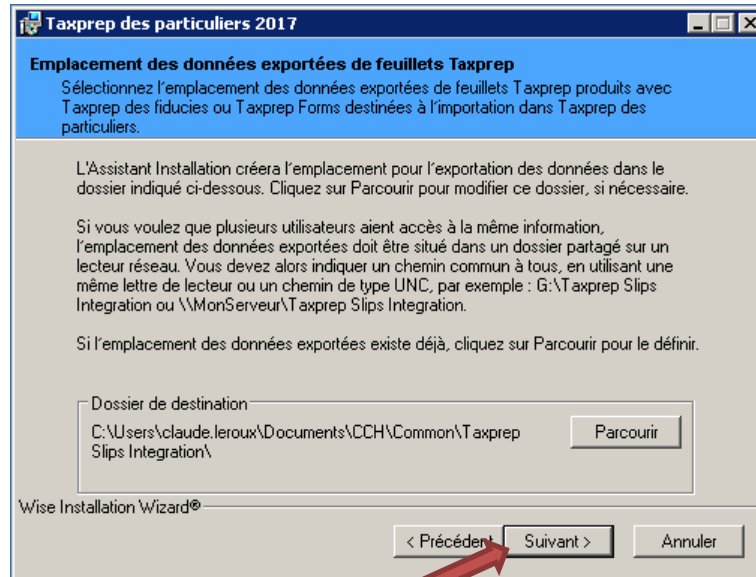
Taxprep des particuliers 2017

Emplacement des données exportées de feuillets Taxprep

Sélectionnez l'emplacement des données exportées de feuillets Taxprep produits avec Taxprep des fiducies ou Taxprep Forms destinées à l'importation dans Taxprep des particuliers.

L'Assistant Installation créera l'emplacement pour l'exportation des données dans le dossier indiqué ci-dessous. Cliquez sur Parcourir pour modifier ce dossier, si nécessaire.

Si vous voulez que plusieurs utilisateurs aient accès à la même information, l'emplacement des données exportées doit être situé dans un dossier partagé sur un lecteur réseau. Vous devez alors indiquer un chemin commun à tous, en utilisant une même lettre de lecteur ou un chemin de type UNC, par exemple : G:\Taxprep Slips Integration ou \\MonServeur\Taxprep Slips Integration.

Si l'emplacement des données exportées existe déjà, cliquez sur Parcourir pour le définir.

Dossier de destination

C:\Users\claude.leroux\Documents\CCH\Common\Taxprep Slips Integration\

Parcourir

Wise Installation Wizard®

< Précédent

Suivant >

Annuler